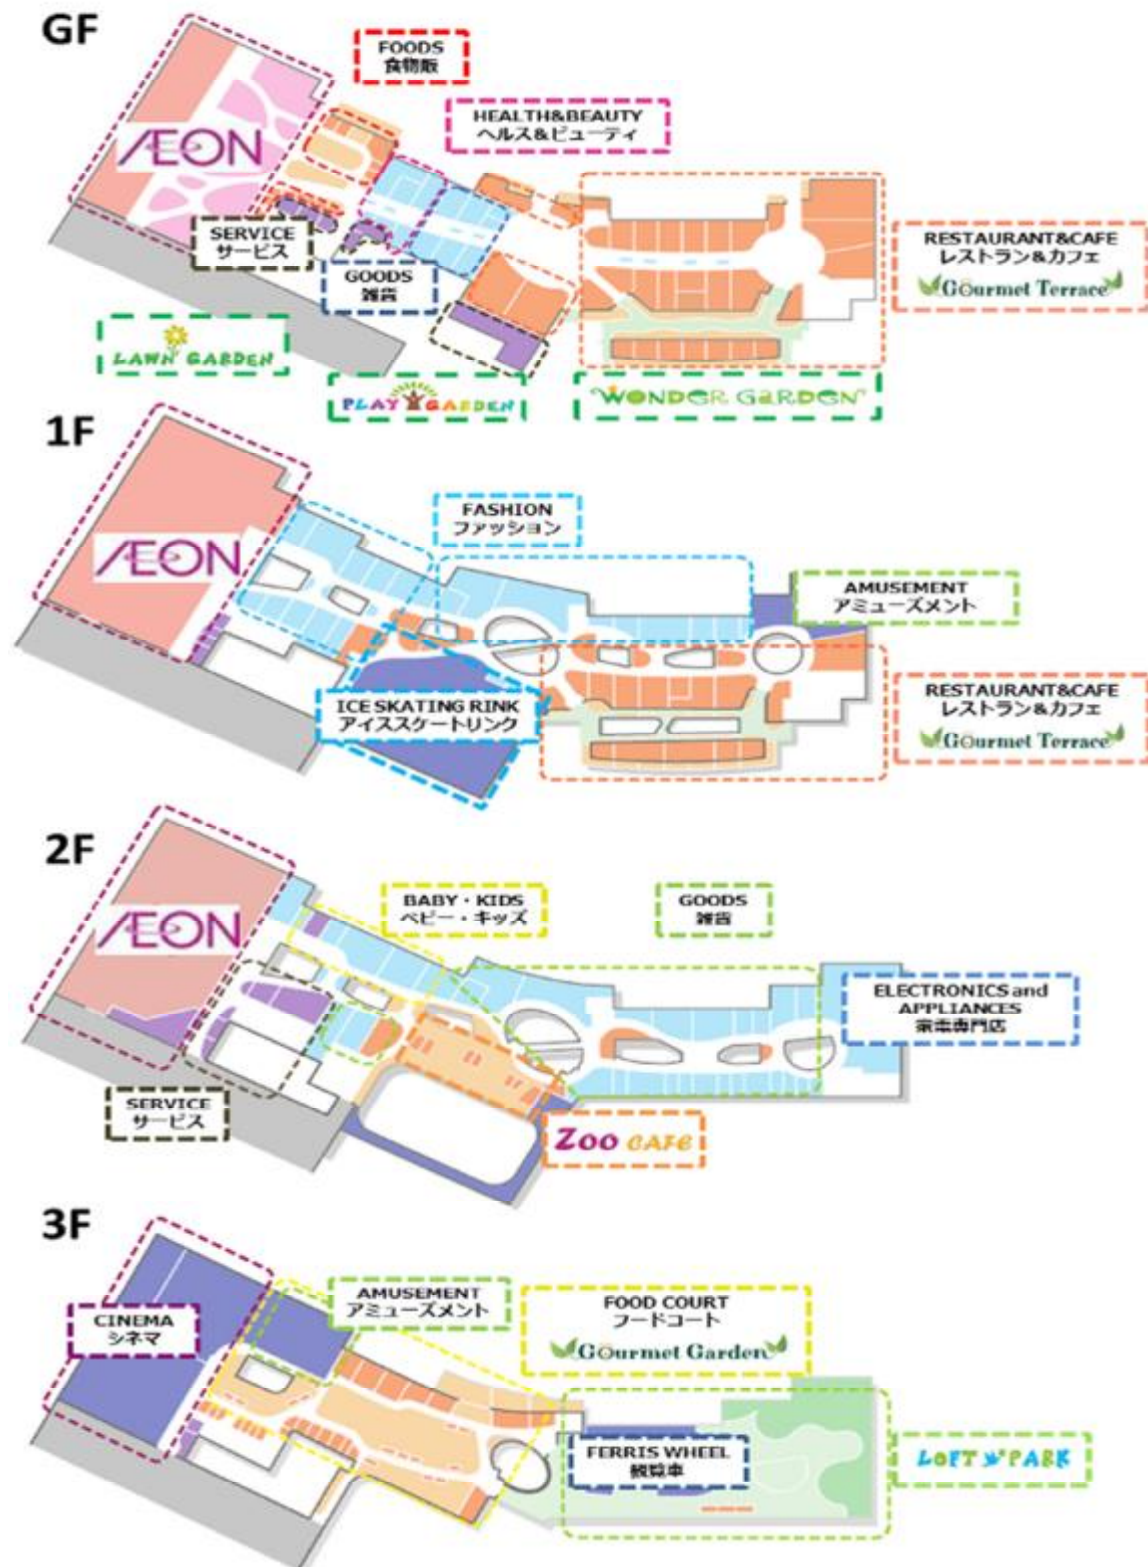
GF

FOODS
食物販

HEALTH&BEAUTY
ヘルス&ビューティ

AEON

SERVICE
サービス

GOODS
雑貨

RESTAURANT&CAFE
レストラン&カフェ
Gourmet Terrace

LAWN GARDEN

PLAY GARDEN

WONDER GARDEN

1F

AEON

FASHION
ファッション

AMUSEMENT
アミューズメント

ICE SKATING RINK
アイススケートリンク

RESTAURANT&CAFE
レストラン&カフェ
Gourmet Terrace

2F

AEON

BABY・KIDS
ベビー・キッズ

GOODS
雑貨

ELECTRONICS and APPLIANCES
家電専門店

SERVICE
サービス

Zoo CAFE

3F

CINEMA
シネマ

AMUSEMENT
アミューズメント

FOOD COURT
フードコート
Gourmet Garden

FERRIS WHEEL
観覧車

LOFT PARK